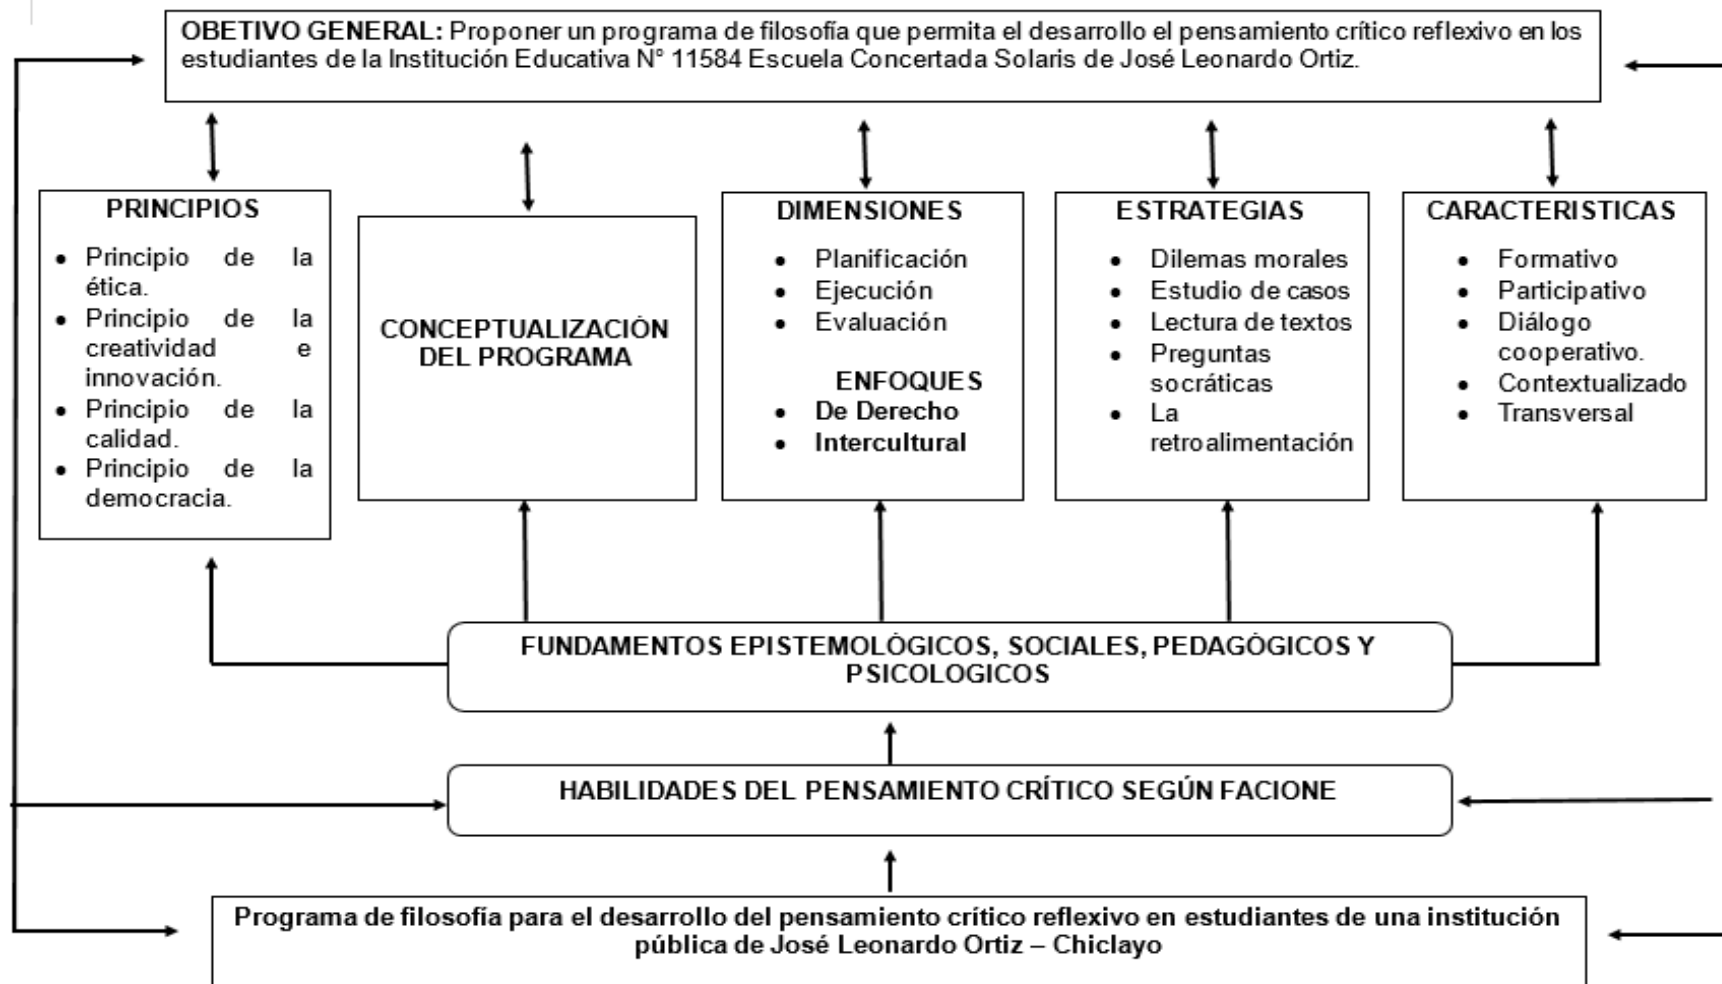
OBETIVO GENERAL: Proponer un programa de filosofía que permita el desarrollo el pensamiento crítico reflexivo en los estudiantes de la Institución Educativa N° 11584 Escuela Concertada Solaris de José Leonardo Ortiz.

PRINCIPIOS
- Principio de la ética.
- Principio de la creatividad e innovación.
- Principio de la calidad.
- Principio de la democracia.

CONCEPTUALIZACIÓN DEL PROGRAMA

DIMENSIONES
- Planificación
- Ejecución
- Evaluación

ENFOQUES
- De Derecho
- Intercultural

ESTRATEGIAS
- Dilemas morales
- Estudio de casos
- Lectura de textos
- Preguntas socráticas
- La retroalimentación

CARACTERISTICAS
- Formativo
- Participativo
- Diálogo cooperativo.
- Contextualizado
- Transversal

FUNDAMENTOS EPISTEMOLÓGICOS, SOCIALES, PEDAGÓGICOS Y PSICOLOGICOS

HABILIDADES DEL PENSAMIENTO CRÍTICO SEGÚN FACIONE

Programa de filosofía para el desarrollo del pensamiento crítico reflexivo en estudiantes de una institución pública de José Leonardo Ortiz – Chiclayo